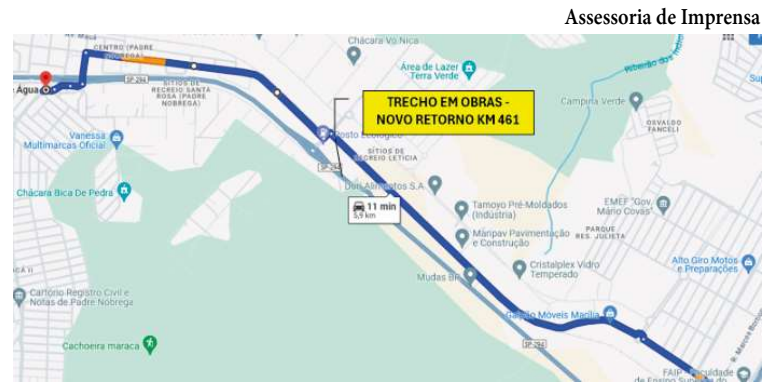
Assessoria de Imprensa

Chácara Vó Nica

Área de Lazer Terra Verde

CENTRO (PADRE NOBREGA)

SP-294

SÍTIOS DE RECREIO SANTA ROSA (PADRE NOBREGA)

Água

TRECHO EM OBRAS - NOVO RETORNO KM 461

Campina Verde

OSVALDO FANCELI

Vanessa Multimarcas Oficial

Posto Ecológico

SÍTIOS DE RECREIO LETÍCIA

SP-294

Chácara Bica De Pedra

Deli Alimentos S.A.

Tamoyo Pré-Moldados (Indústria)

11 min
5,9 km

EMEF "Gov. Mário Covas"

Maripav Pavimentação e Construção

RES. PARQUE JULIETA

Cristalplex Vidro Temperado

Alto Giro Motos e Preparações

Mudas

Cartório Registro Civil e Notas de Padre Nóbrega

Móveis Marília

SP-294

Cachoeira maraca

FAIP - Faculdade de Ensino Superior do

Ribeirão do